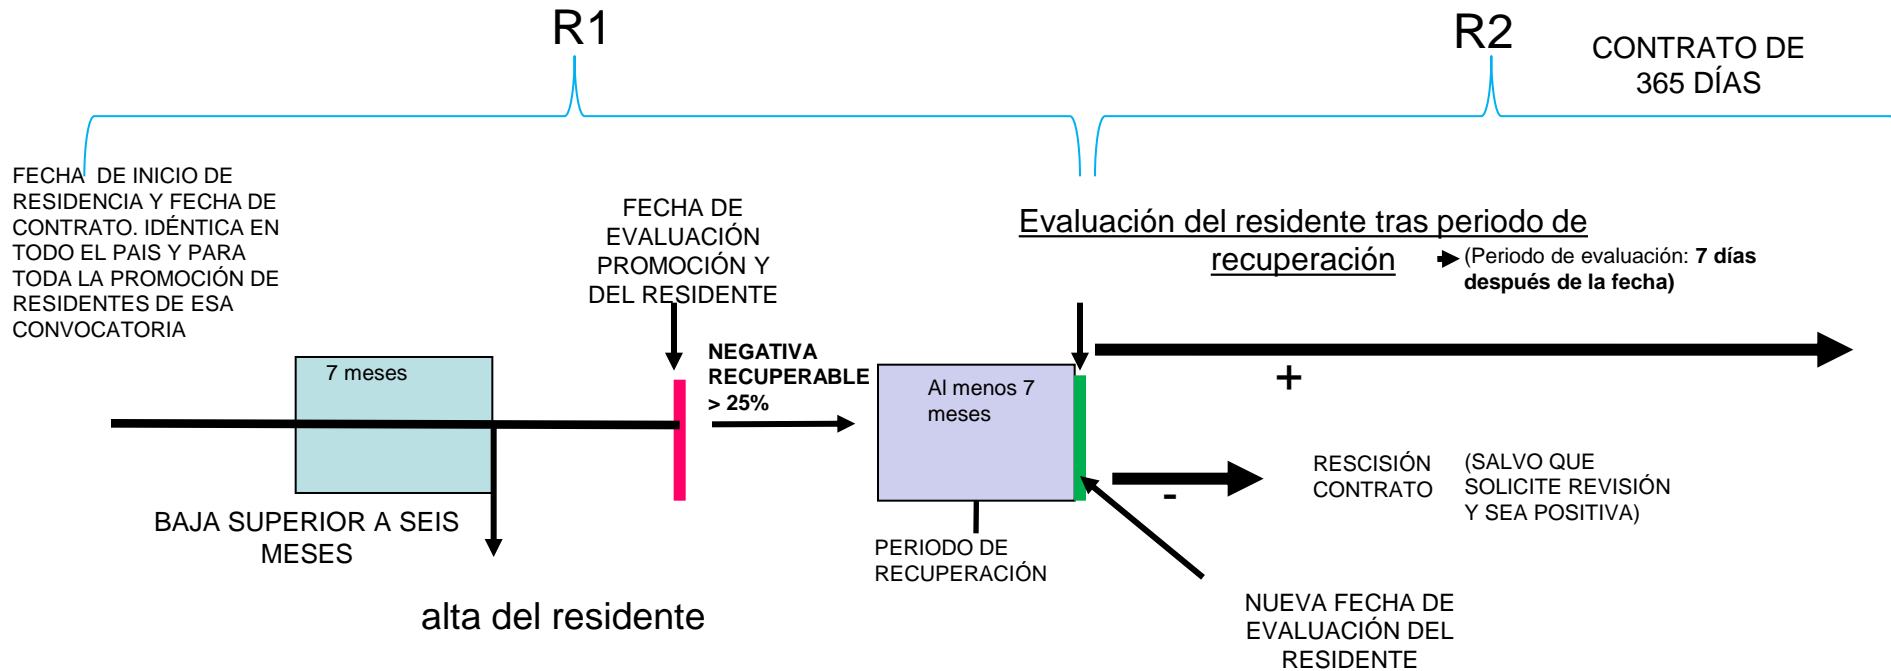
R1

R2

CONTRATO DE 365 DÍAS

FECHA DE INICIO DE RESIDENCIA Y FECHA DE CONTRATO. IDÉNTICA EN TODO EL PAIS Y PARA TODA LA PROMOCIÓN DE RESIDENTES DE ESA CONVOCATORIA

FECHA DE EVALUACIÓN PROMOCIÓN Y DEL RESIDENTE

Evaluación del residente tras periodo de recuperación

(Periodo de evaluación: **7 días después de la fecha)**

7 meses

NEGATIVA RECUPERABLE > 25%

Al menos 7 meses

+

RESCISIÓN CONTRATO

(SALVO QUE SOLICITE REVISIÓN Y SEA POSITIVA)

-

BAJA SUPERIOR A SEIS MESES

PERIODO DE RECUPERACIÓN

alta del residente

NUEVA FECHA DE EVALUACIÓN DEL RESIDENTE